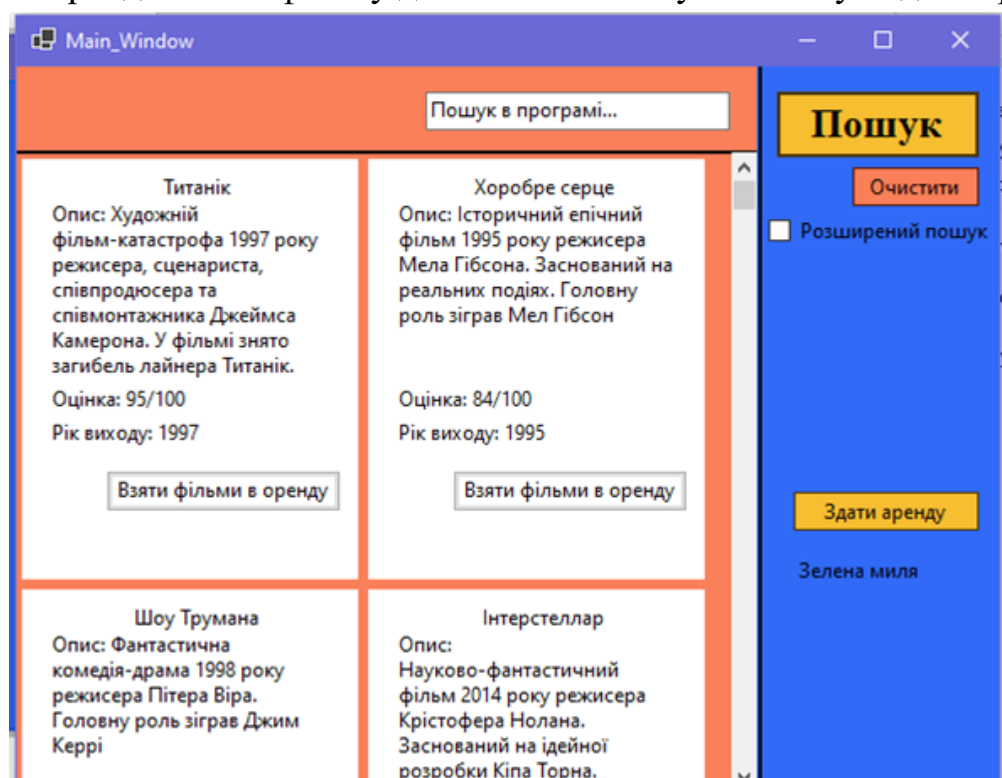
Main_Window

Пошук в програмі...

Пошук

Очистити

Розширений пошук

Титанік
Опис: Художній фільм-катастрофа 1997 року режисера, сценариста, співпродюсера та співмонтажника Джеймса Камерона. У фільмі знято загибель лайнера Титанік.
Оцінка: 95/100
Рік виходу: 1997
Взяти фільми в оренду

Хоробре серце
Опис: Історичний епічний фільм 1995 року режисера Мела Гібсона. Заснований на реальних подіях. Головну роль зіграв Мел Гібсон
Оцінка: 84/100
Рік виходу: 1995
Взяти фільми в оренду

Здати аренду

Зелена миля

Шоу Трумана
Опис: Фантастична комедія-драма 1998 року режисера Пітера Віра. Головну роль зіграв Джим Керрі

Інтерстеллар
Опис: Науково-фантастичний фільм 2014 року режисера Крістофера Нолана. Заснований на ідейної розробки Кіпа Торна.